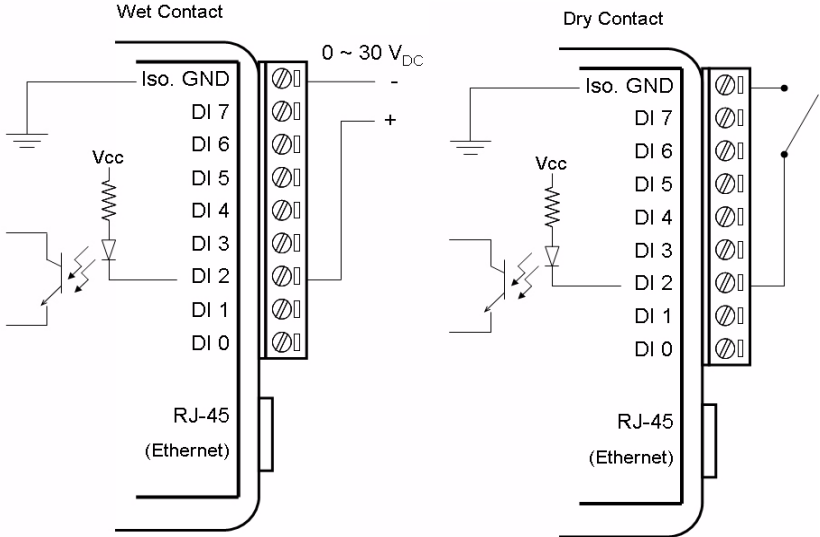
Wet Contact

0 ~ 30 $V_{DC}$

-

+

Iso. GND

DI 7

DI 6

Vcc

DI 5

DI 4

DI 3

DI 2

DI 1

DI 0

RJ-45

(Ethernet)

Dry Contact

Iso. GND

DI 7

DI 6

Vcc

DI 5

DI 4

DI 3

DI 2

DI 1

DI 0

RJ-45

(Ethernet)